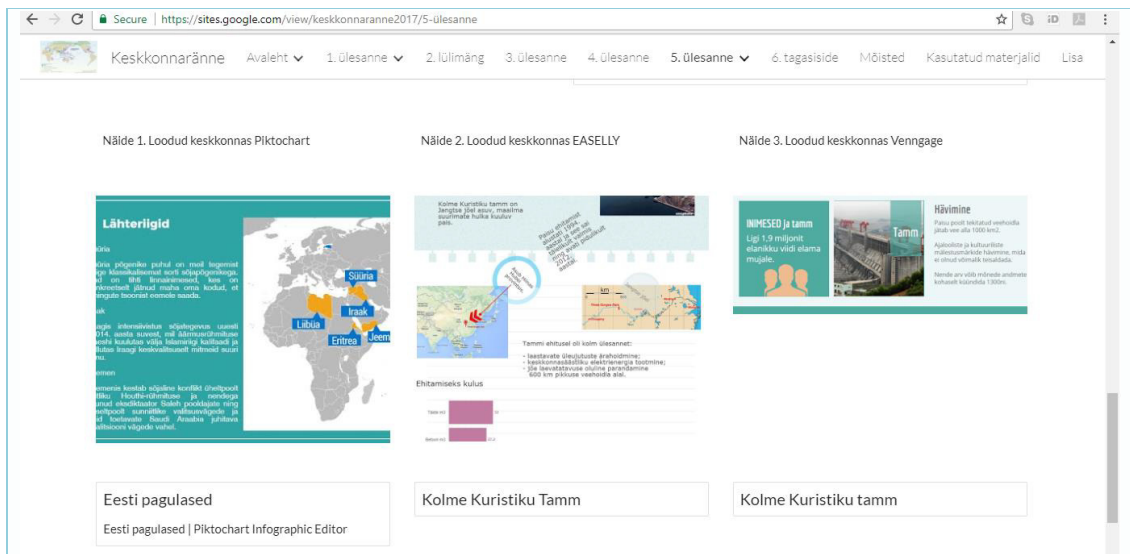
Secure | https://sites.google.com/view/keskkonnaranne2017/5-ülesanne

Keskkonnarãnne Avaleht 1. ülesanne 2. lülimäng 3. ülesanne 4. ülesanne 5. ülesanne 6. tagasiside Mõisted Kasutatud materjalid Lisa

Näide 1. Loodud keskkonnas Piktochart

Näide 2. Loodud keskkonnas EASELLY

Näide 3. Loodud keskkonnas Venngage

Lähteriigid

Süüria

Liibüa

Iraak

Eritrea

Jeem

Kolme Kuristiku tamm on Jangtse jõel asuv, maailma suurimate hulka kuuluv pais.

Tammi ehitusel oli kolm ülesannet:

Ehitamiseks kulus

INIMESED ja tamm

Ligi 1,9 miljonit elanikku viidi elama mujale.

Tamm

Hävimine

Eesti pagulased

Eesti pagulased | Piktochart Infographic Editor

Kolme Kuristiku Tamm

Kolme Kuristiku tamm